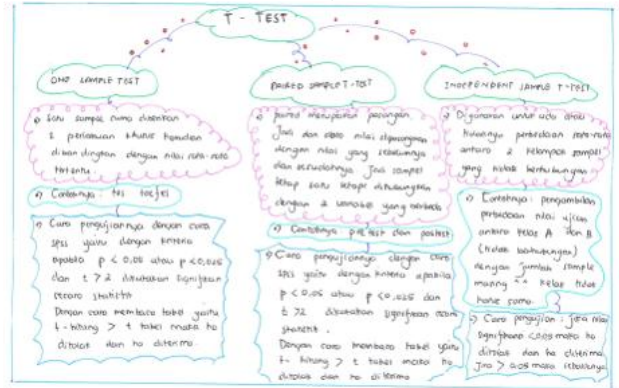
T - TEST

ONE SAMPLE TEST

a) Satu sampel cuma diberikan 1 perlakuan khusus kemudian dibandingkan dengan nilai rata-rata tertentu.

b) Contohnya: tes toefel

c) Cara pengujiannya dengan cara SPSS yaitu dengan kriteria apabila $p < 0{,}05$ atau $p < 0{,}025$ dan $t > 2$ dikatakan signifikan secara statistik
Dengan cara membaca tabel yaitu t-hitung > t tabel maka ho ditolak dan ha diterima.

PAIRED SAMPLE T-TEST

a) paired merupakan pasangan. Jadi dari data nilai dipasangkan dengan nilai yang sebelumnya dan sesudahnya. Jadi sampel tetap sama tetapi ditambahkan dengan 2 variabel yang berbeda

b) Contohnya: pre test dan post test

c) Cara pengujiannya dengan cara SPSS yaitu dengan kriteria apabila $p < 0{,}05$ atau $p < 0{,}025$ dan $t > 2$ dikatakan signifikan secara statistik.
Dengan cara membaca tabel yaitu t-hitung > t tabel maka ho ditolak dan ha diterima

INDEPENDENT SAMPLE T-TEST

a) Digunakan untuk ada atau tidaknya perbedaan rata-rata antara 2 kelompok sampel yang tidak berhubungan

b) Contohnya: pengambilan perbedaan nilai ujian antara kelas A dan B (tidak berhubungan) dengan jumlah sample masing² kelas tidak harus sama.

c) Cara pengujian: jika nilai signifikansi < 0,05 maka ho ditolak dan ha diterima. Jika > 0,05 maka sebaliknya